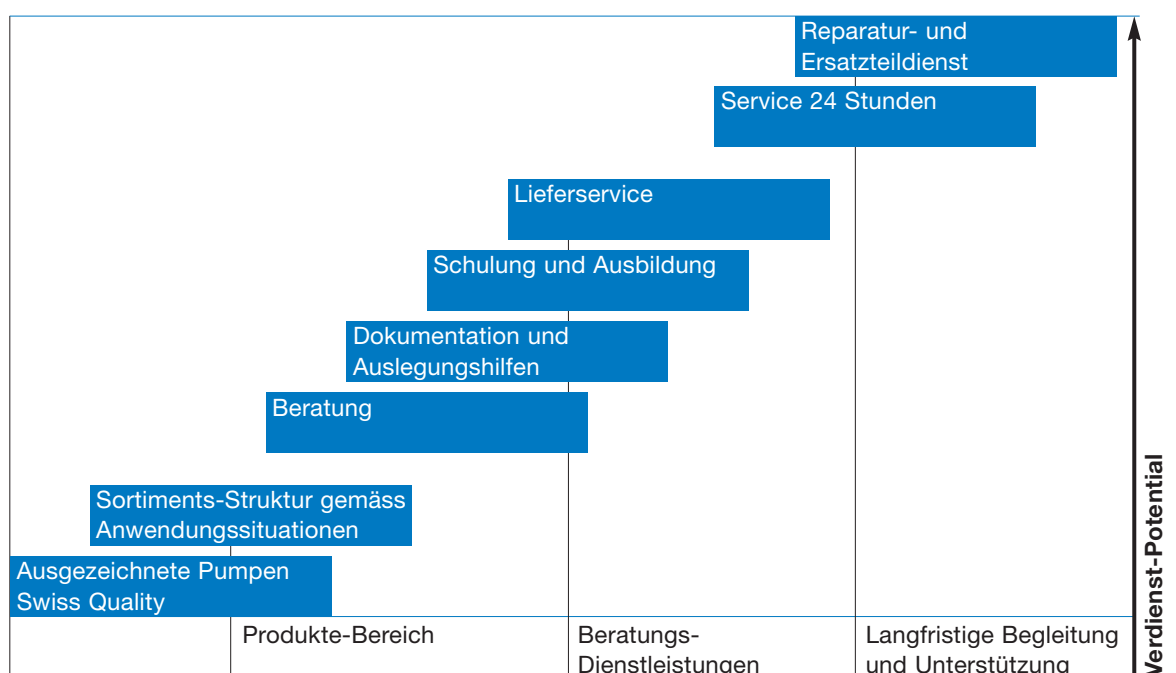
Reparatur- und Ersatzteildienst

Service 24 Stunden

Lieferservice

Schulung und Ausbildung

Dokumentation und Auslegungshilfen

Beratung

Sortiments-Struktur gemäss Anwendungssituationen

Ausgezeichnete Pumpen Swiss Quality

Produkte-Bereich

Beratungs-Dienstleistungen

Langfristige Begleitung und Unterstützung

Verdienst-Potential